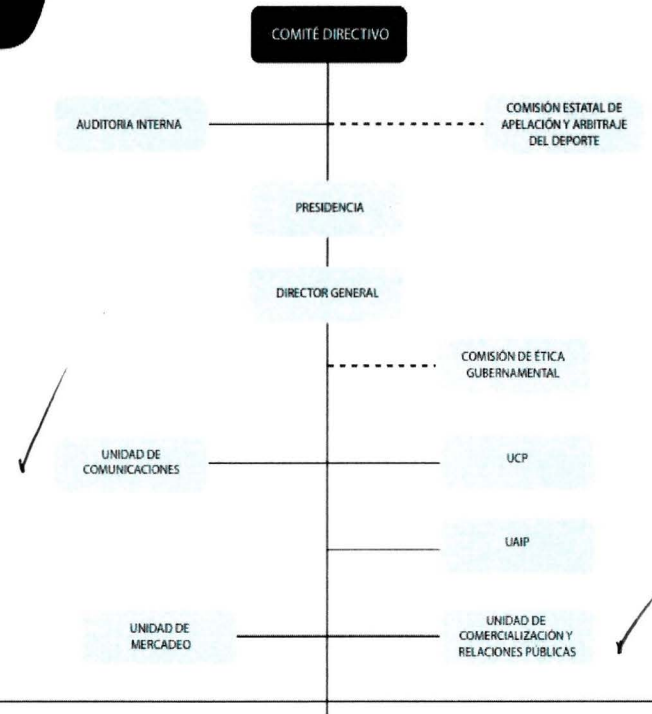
COMITÉ DIRECTIVO

AUDITORIA INTERNA

COMISIÓN ESTATAL DE APELACIÓN Y ARBITRAJE DEL DEPORTE

PRESIDENCIA

DIRECTOR GENERAL

COMISIÓN DE ÉTICA GUBERNAMENTAL

UNIDAD DE COMUNICACIONES

UCP

UAIP

UNIDAD DE MERCADEO

UNIDAD DE COMERCIALIZACIÓN Y RELACIONES PÚBLICAS